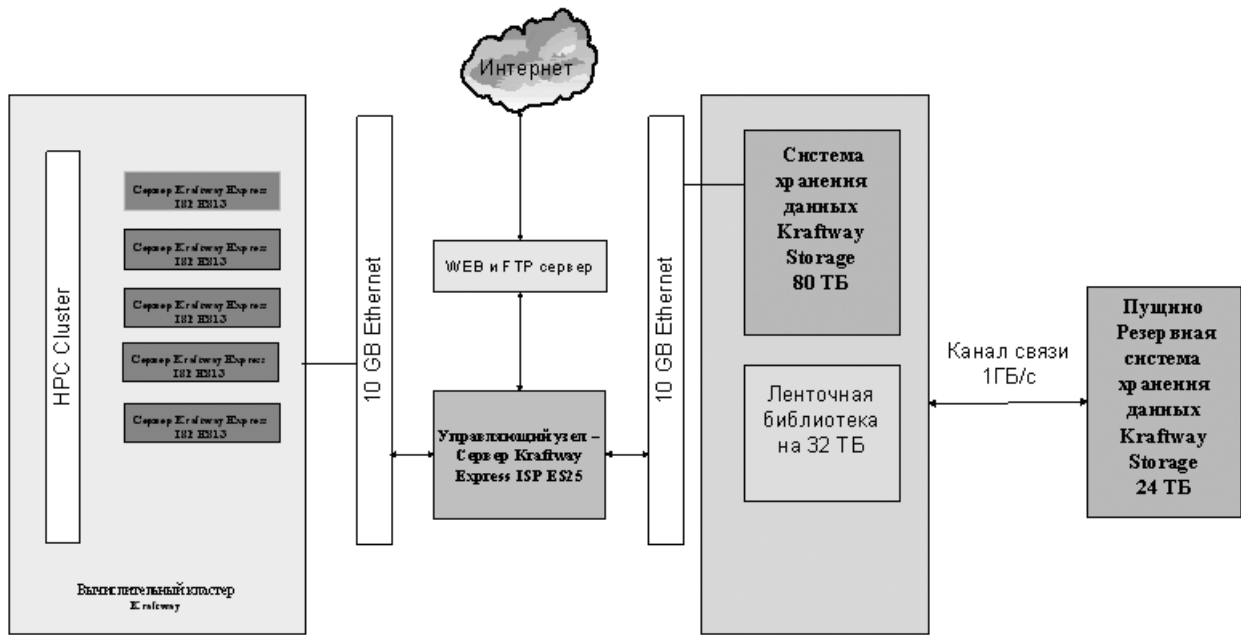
Интернет

HPC Cluster

Сервер Kraftway Express 182 ES13

Сервер Kraftway Express 182 ES13

Сервер Kraftway Express 182 ES13

Сервер Kraftway Express 182 ES13

Сервер Kraftway Express 182 ES13

Вычислительный кластер Kraftway

10 GB Ethernet

WEB и FTP сервер

Управляющий узел – Сервер Kraftway Express ISP ES25

10 GB Ethernet

Система хранения данных Kraftway Storage 80 ТБ

Ленточная библиотека на 32 ТБ

Канал связи 1ГБ/с

Пущино Резервная система хранения данных Kraftway Storage 24 ТБ